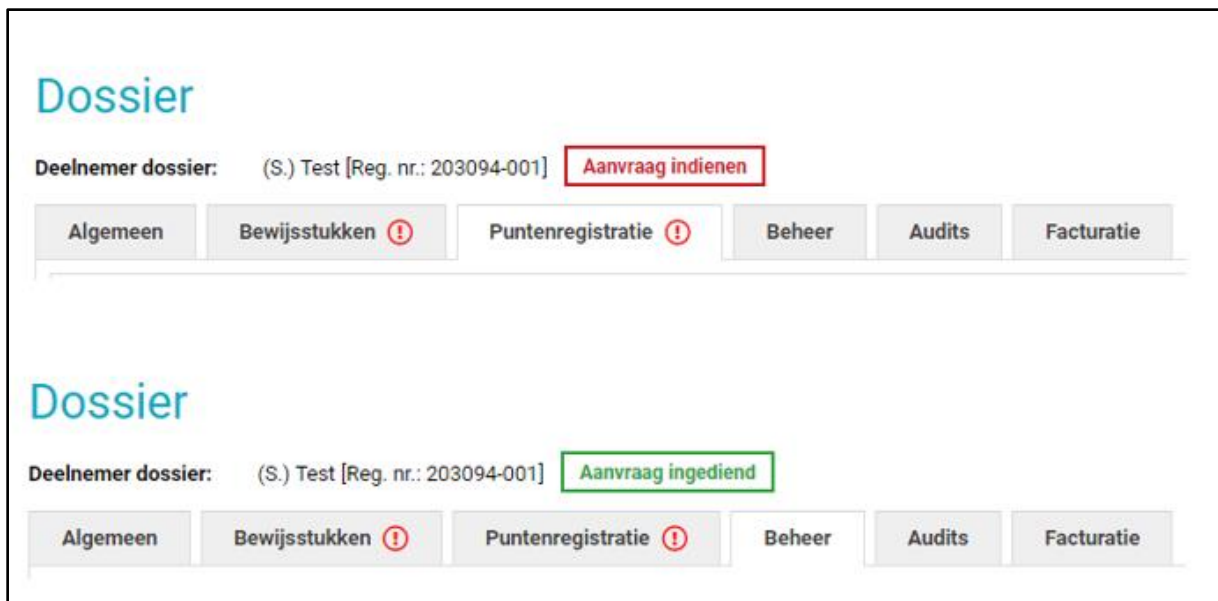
Dossier

Deelnemer dossier: (S.) Test [Reg. nr.: 203094-001] Aanvraag indienen

Algemeen | Bewijsstukken ! | Puntenregistratie ! | Beheer | Audits | Facturatie

Dossier

Deelnemer dossier: (S.) Test [Reg. nr.: 203094-001] Aanvraag ingediend

Algemeen | Bewijsstukken ! | Puntenregistratie ! | Beheer | Audits | Facturatie